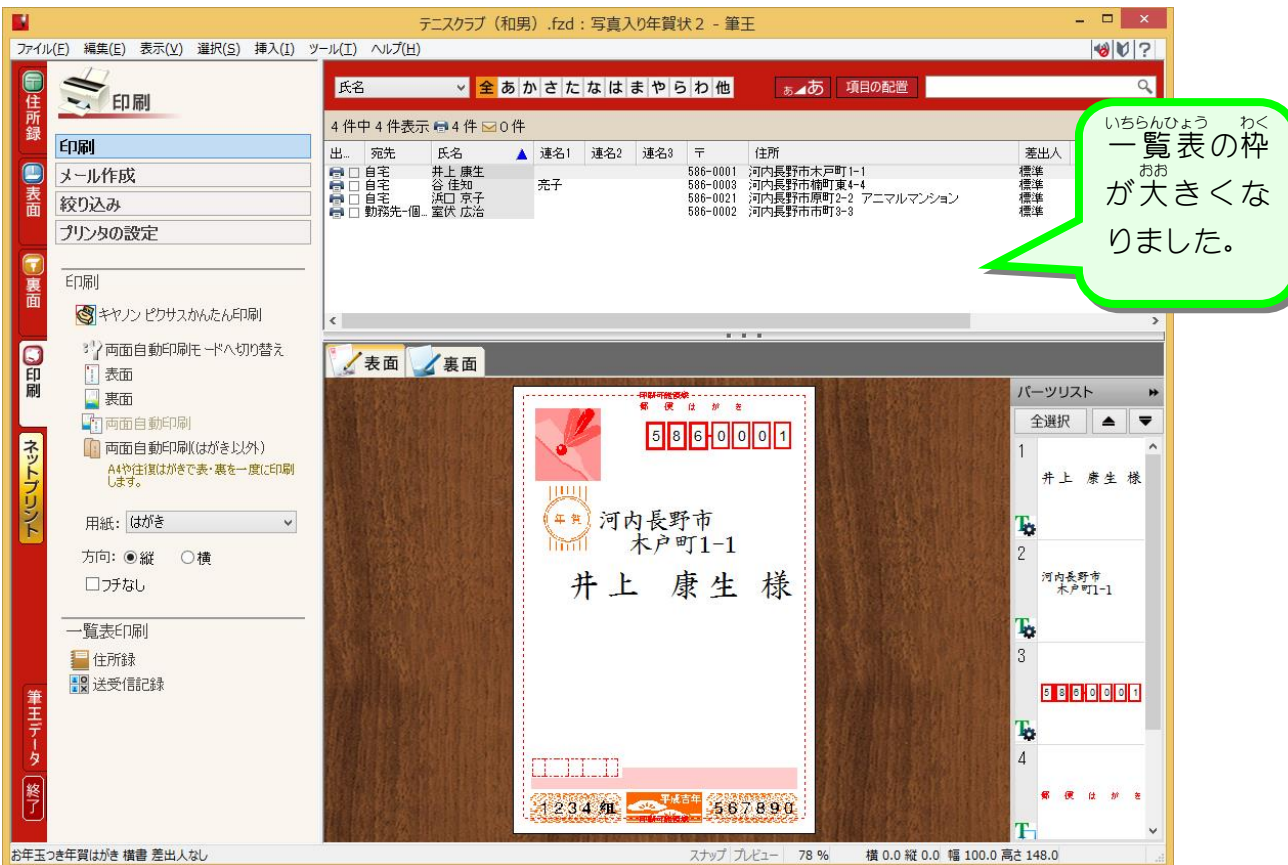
テニスクラブ（和男）.fzd：写真入り年賀状２ - 筆王

ファイル(F) 編集(E) 表示(V) 選択(S) 挿入(I) ツール(T) ヘルプ(H)

住所録
表面
裏面
印刷
ネットプリント
筆王データ
終了

印刷

印刷
メール作成
絞り込み
プリンタの設定

印刷
キヤノン ピクサスかんたん印刷
両面自動印刷モードへ切り替え
表面
裏面
両面自動印刷
両面自動印刷(はがき以外)
A4や往復はがきで表・裏を一度に印刷します。

用紙: はがき
方向: ◉縦 ○横
□フチなし

一覧表印刷
住所録
送受信記録

氏名 全 あ か さ た な は ま や ら わ 他 あ◢あ 項目の配置

4 件中 4 件表示 4 件 0 件

| 出... | 宛先 | 氏名 | 連名1 | 連名2 | 連名3 | 〒 | 住所 | 差出人 |
|---|---|---|---|---|---|---|---|---|
| | 自宅 | 井上 康生 | | | | 586-0001 | 河内長野市木戸町1-1 | 標準 |
| | 自宅 | 谷 佳知 | 亮子 | | | 586-0003 | 河内長野市楠町東4-4 | 標準 |
| | 自宅 | 浜口 京子 | | | | 586-0021 | 河内長野市原町2-2 アニマルマンション | 標準 |
| | 勤務先-個... | 室伏 広治 | | | | 586-0002 | 河内長野市市町3-3 | 標準 |

一覧表(いちらんひょう)の枠(わく)が大(おお)きくなりました。

表面 裏面

郵便はがき
586-0001
年賀
河内長野市
木戸町1-1
井上 康生 様
1234組 平成吉年 567890

パーツリスト
全選択
1 井上 康生 様
2 河内長野市 木戸町1-1
3 586-0001
4 郵便はがき

お年玉つき年賀はがき 横書 差出人なし
スナップ プレビュー 78 % 横 0.0 縦 0.0 幅 100.0 高さ 148.0